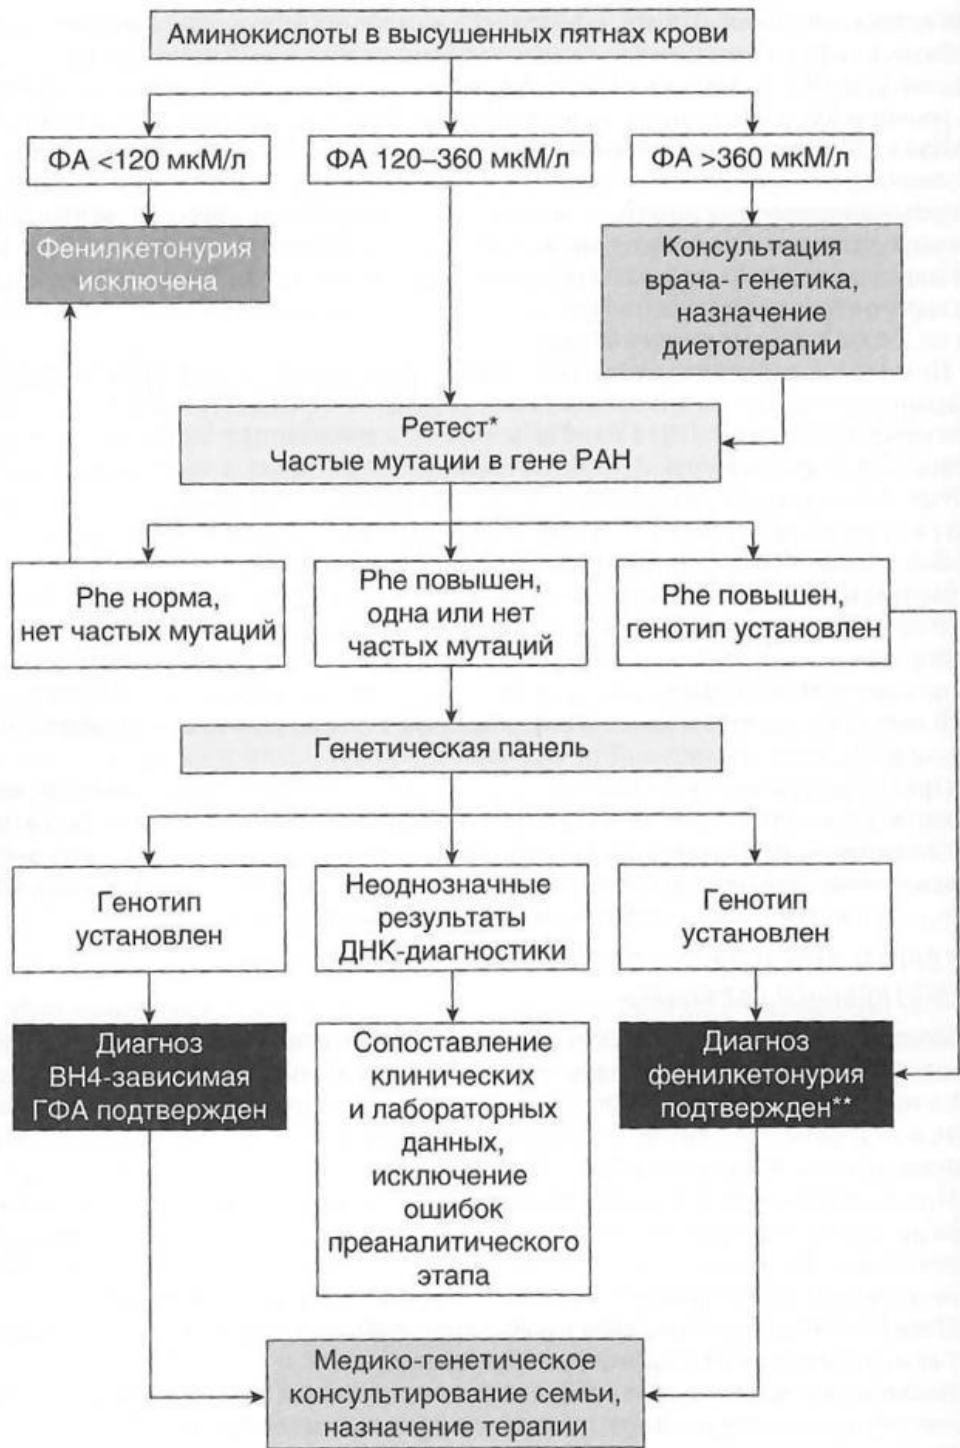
Аминокислоты в высушенных пятнах крови

ФА <120 мкМ/л

ФА 120–360 мкМ/л

ФА >360 мкМ/л

Фенилкетонурия исключена

Консультация врача- генетика, назначение диетотерапии

Ретест*
Частые мутации в гене РАН

Phe норма, нет частых мутаций

Phe повышен, одна или нет частых мутаций

Phe повышен, генотип установлен

Генетическая панель

Генотип установлен

Неоднозначные результаты ДНК-диагностики

Генотип установлен

Диагноз BH4-зависимая ГФА подтвержден

Сопоставление клинических и лабораторных данных, исключение ошибок преаналитического этапа

Диагноз фенилкетонурия подтвержден**

Медико-генетическое консультирование семьи, назначение терапии